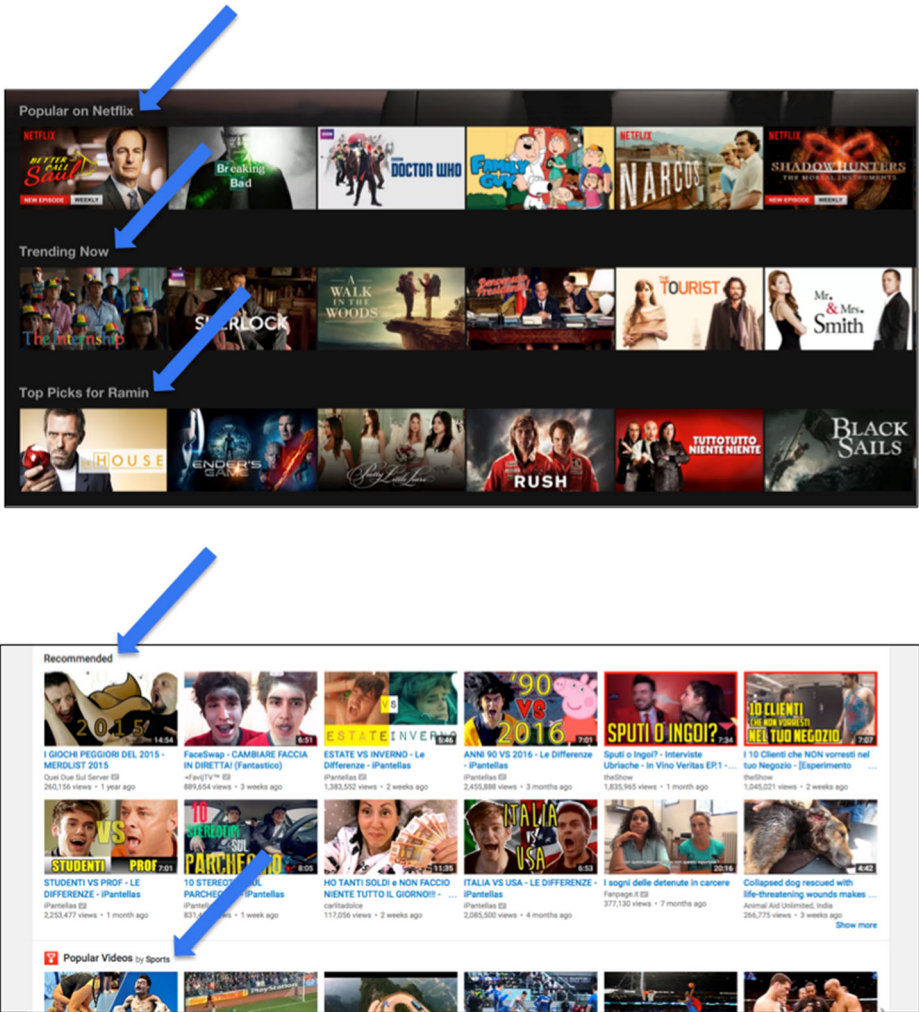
Popular on Netflix

NETFLIX
BETTER CALL Saul
NEW EPISODE WEEKLY

Breaking Bad

BBC DOCTOR WHO

Family Guy

NETFLIX NARCOS

NETFLIX SHADOWHUNTERS THE MORTAL INSTRUMENTS
NEW EPISODE WEEKLY

Trending Now

The Internship

SHERLOCK

A WALK IN THE WOODS

THE TOURIST

Mr. & Mrs. Smith

Top Picks for Ramin

HOUSE

ENDER'S GAME

Pretty Little Liars

RUSH

TUTTOTUTTO NIENTE NIENTE

BLACK SAILS

Recommended

2015 14:54
I GIOCHI PEGGIORI DEL 2015 - MERDLIST 2015
Quei Due Sul Server
260,156 views • 1 year ago

6:51
FaceSwap - CAMBIARE FACCIA IN DIRETTA! (Fantastico)
FavijTV™
889,654 views • 3 weeks ago

ESTATE VS INVERNO 5:46
ESTATE VS INVERNO - Le Differenze - iPantellas
iPantellas
1,383,552 views • 2 weeks ago

'90 VS 2016 7:01
ANNI 90 VS 2016 - Le Differenze - iPantellas
iPantellas
2,455,888 views • 3 months ago

SPUTI O INGOI? 7:34
Sputi o Ingoi? - Interviste Ubriache - In Vino Veritas EP.1 - theShow
theShow
1,835,965 views • 1 month ago

10 CLIENTI CHE NON VORRESTI NEL TUO NEGOZIO 7:07
I 10 Clienti che NON vorresti nel tuo Negozio - [Esperimento
theShow
1,045,021 views • 2 weeks ago

STUDENTI VS PROF 7:01
STUDENTI VS PROF - LE DIFFERENZE - iPantellas
iPantellas
2,253,477 views • 1 month ago

10 STEREOTIPI SUL PARCHEGGIO 8:05
10 STEREOTIPI SUL PARCHEGGIO - iPantellas
iPantellas
831,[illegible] views • 1 week ago

11:35
HO TANTI SOLDI e NON FACCIO NIENTE TUTTO IL GIORNO!!! -
carlitadolce
117,056 views • 2 weeks ago

ITALIA VS USA 6:53
ITALIA VS USA - LE DIFFERENZE - iPantellas
iPantellas
2,085,500 views • 4 months ago

20:16
I sogni delle detenute in carcere
Fanpage.it
377,130 views • 7 months ago

4:42
Collapsed dog rescued with life-threatening wounds makes ...
Animal Aid Unlimited, India
266,775 views • 3 weeks ago

Show more

Popular Videos by Sports